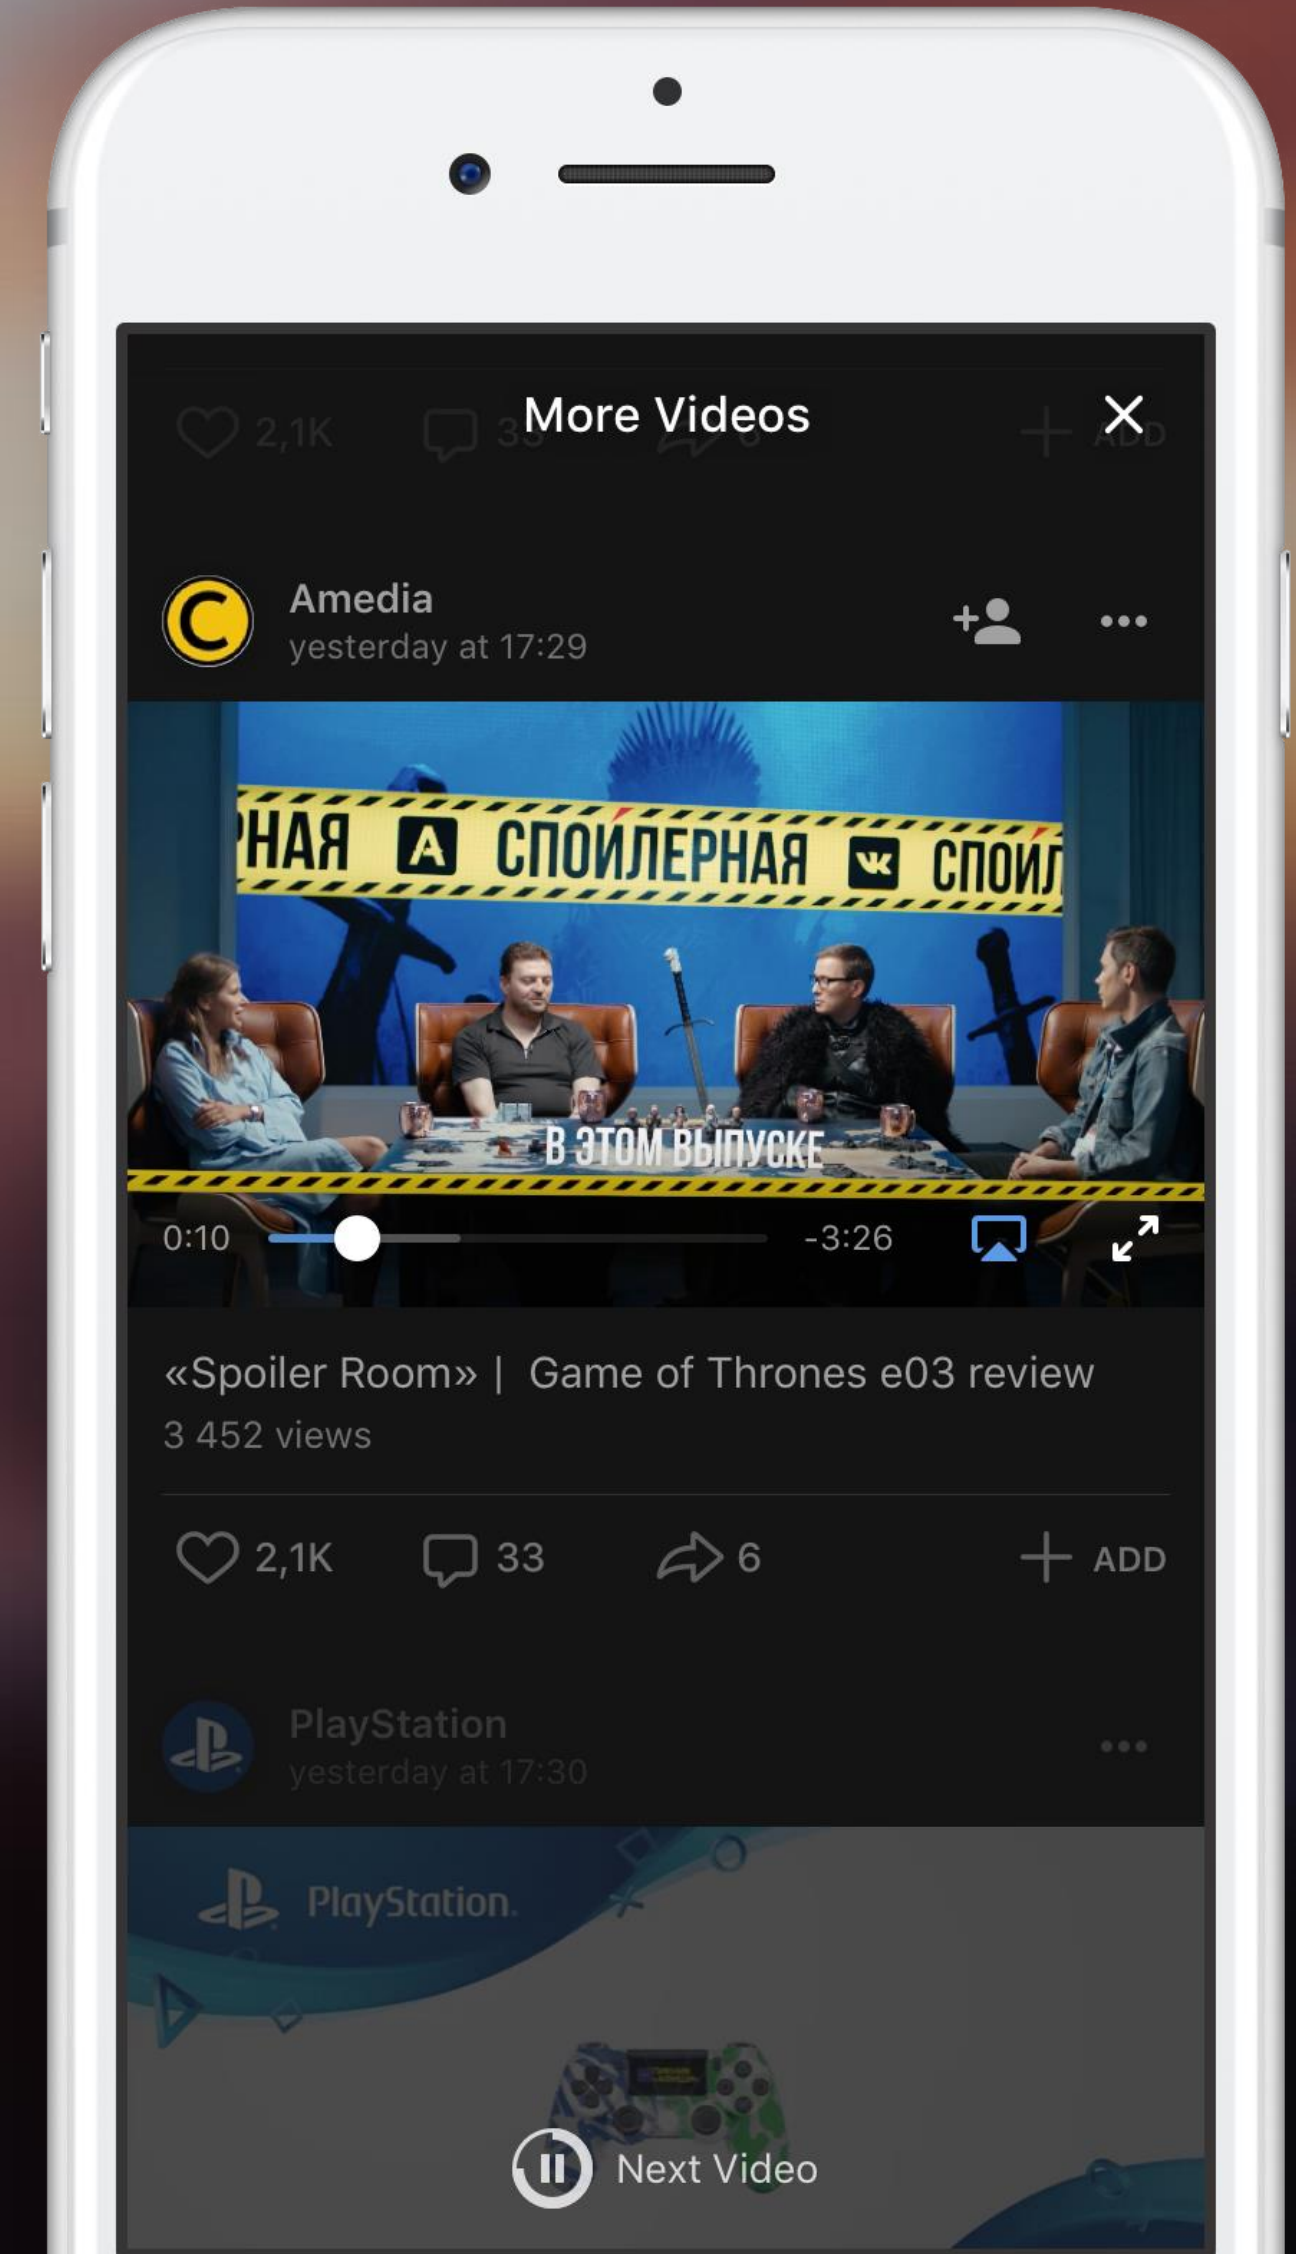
2,1K 33 6 ADD

More Videos

Amedia
yesterday at 17:29

РНАЯ A СПОЙЛЕРНАЯ VK СПОЙЛ

В ЭТОМ ВЫПУСКЕ

0:10 -3:26

«Spoiler Room» | Game of Thrones e03 review
3 452 views

2,1K 33 6 ADD

PlayStation
yesterday at 17:30

PlayStation

Next Video